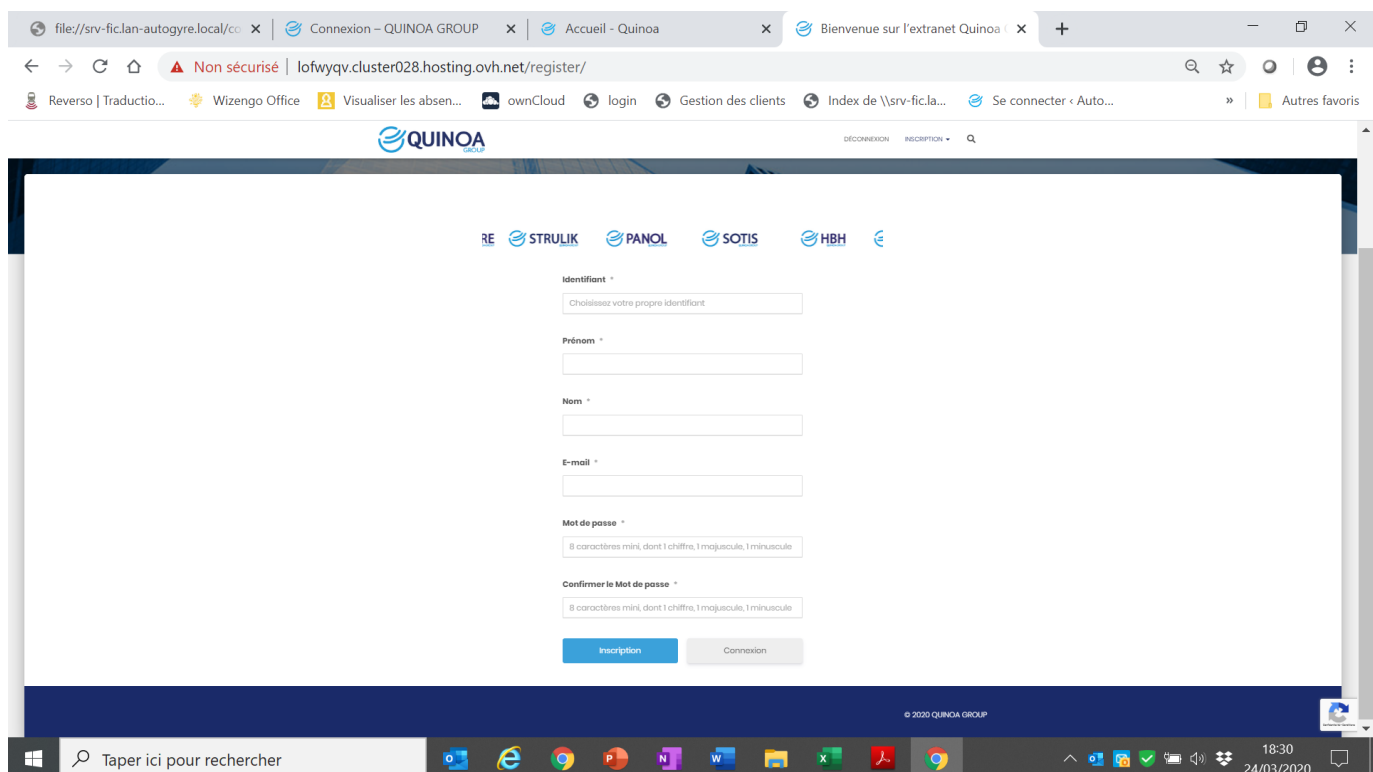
file://srv-fic.lan-autogyre.local/co ×
Connexion – QUINOA GROUP ×
Accueil - Quinoa ×
Bienvenue sur l'extranet Quinoa ×
+

Non sécurisé | lofwyqv.cluster028.hosting.ovh.net/register/

Reverso | Traductio... Wizengo Office Visualiser les absen... ownCloud login Gestion des clients Index de \\srv-fic.la... Se connecter ‹ Auto... » Autres favoris

QUINOA GROUP

DÉCONNEXION INSCRIPTION ▾

RE STRULIK PANOL SOTIS HBH

Identifiant *

Choisissez votre propre identifiant

Prénom *

Nom *

E-mail *

Mot de passe *

8 caractères mini, dont 1 chiffre, 1 majuscule, 1 minuscule

Confirmer le Mot de passe *

8 caractères mini, dont 1 chiffre, 1 majuscule, 1 minuscule

Inscription Connexion

© 2020 QUINOA GROUP

Taper ici pour rechercher

18:30
24/03/2020